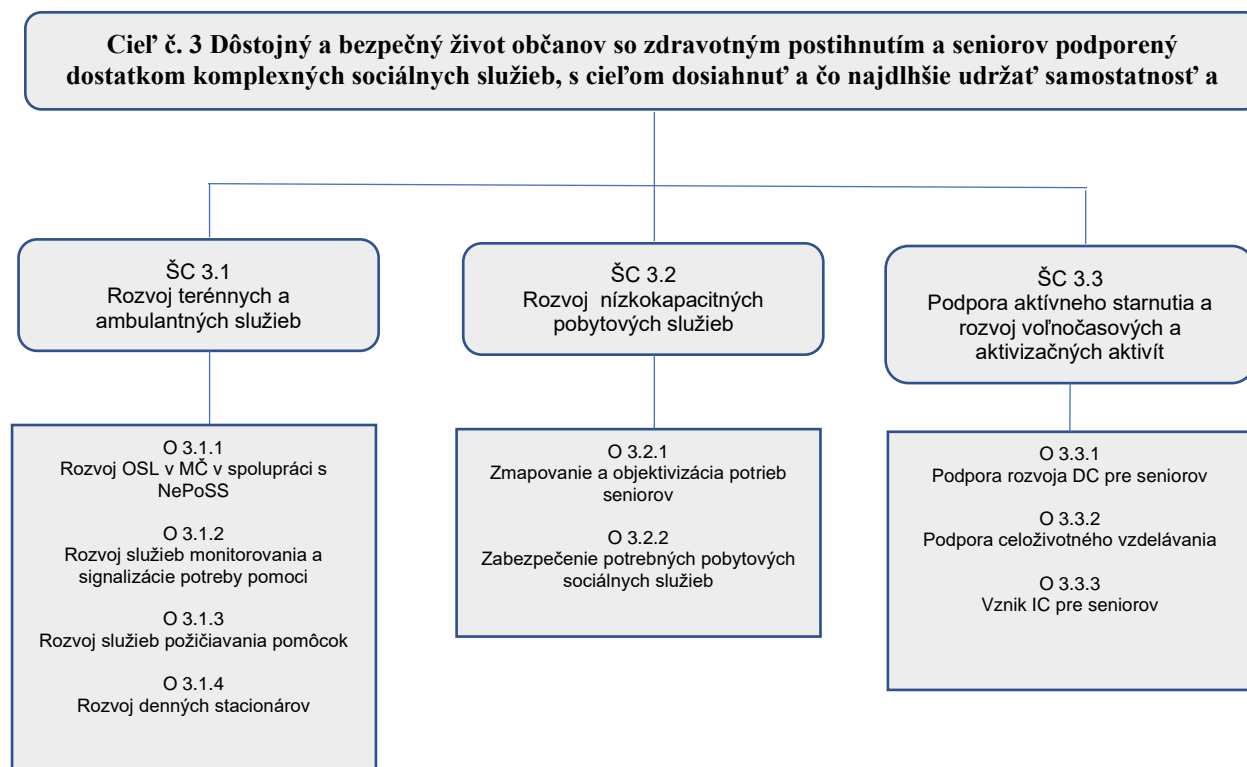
Cieľ č. 3 Dôstojný a bezpečný život občanov so zdravotným postihnutím a seniorov podporený dostatkom komplexných sociálnych služieb, s cieľom dosiahnuť a čo najdlhšie udržať samostatnosť a

ŠC 3.1
Rozvoj terénnych a ambulantných služieb

ŠC 3.2
Rozvoj nízkokapacitných pobytových služieb

ŠC 3.3
Podpora aktívneho starnutia a rozvoj voľnočasových a aktivizačných aktivít

O 3.1.1
Rozvoj OSL v MČ v spolupráci s NePoSS

O 3.1.2
Rozvoj služieb monitorovania a signalizácie potreby pomoci

O 3.1.3
Rozvoj služieb požičiavania pomôcok

O 3.1.4
Rozvoj denných stacionárov

O 3.2.1
Zmapovanie a objektivizácia potrieb seniorov

O 3.2.2
Zabezpečenie potrebných pobytových sociálnych služieb

O 3.3.1
Podpora rozvoja DC pre seniorov

O 3.3.2
Podpora celoživotného vzdelávania

O 3.3.3
Vznik IC pre seniorov